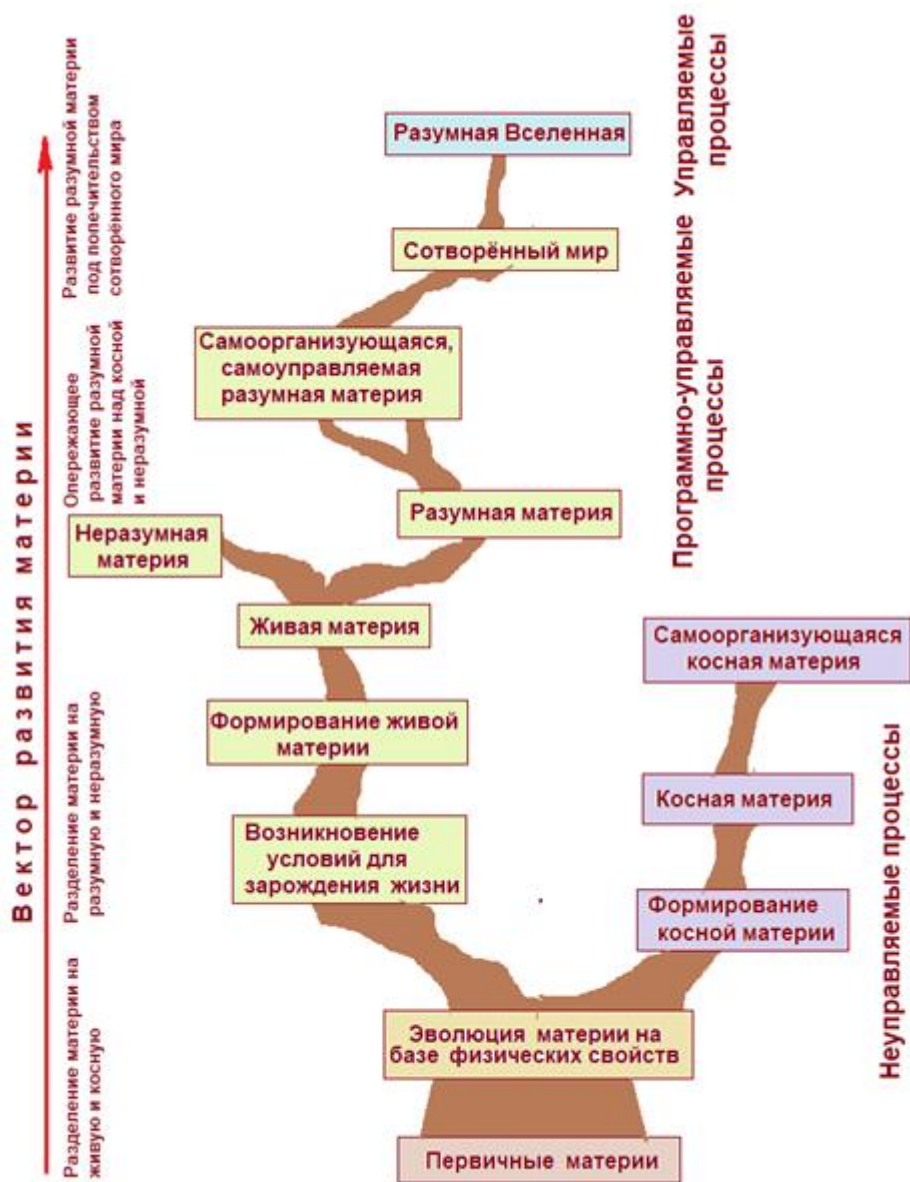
Вектор развития материи

Разделение материи на живую и косную

Разделение материи на разумную и неразумную

Опережающее развитие разумной материи над косной и неразумной

Развитие разумной материи под попечительством сотворённого мира

Разумная Вселенная

Сотворённый мир

Самоорганизующаяся, самоуправляемая разумная материя

Разумная материя

Неразумная материя

Живая материя

Формирование живой материи

Возникновение условий для зарождения жизни

Самоорганизующаяся косная материя

Косная материя

Формирование косной материи

Эволюция материи на базе физических свойств

Первичные материи

Управляемые процессы

Программно-управляемые процессы

Неуправляемые процессы